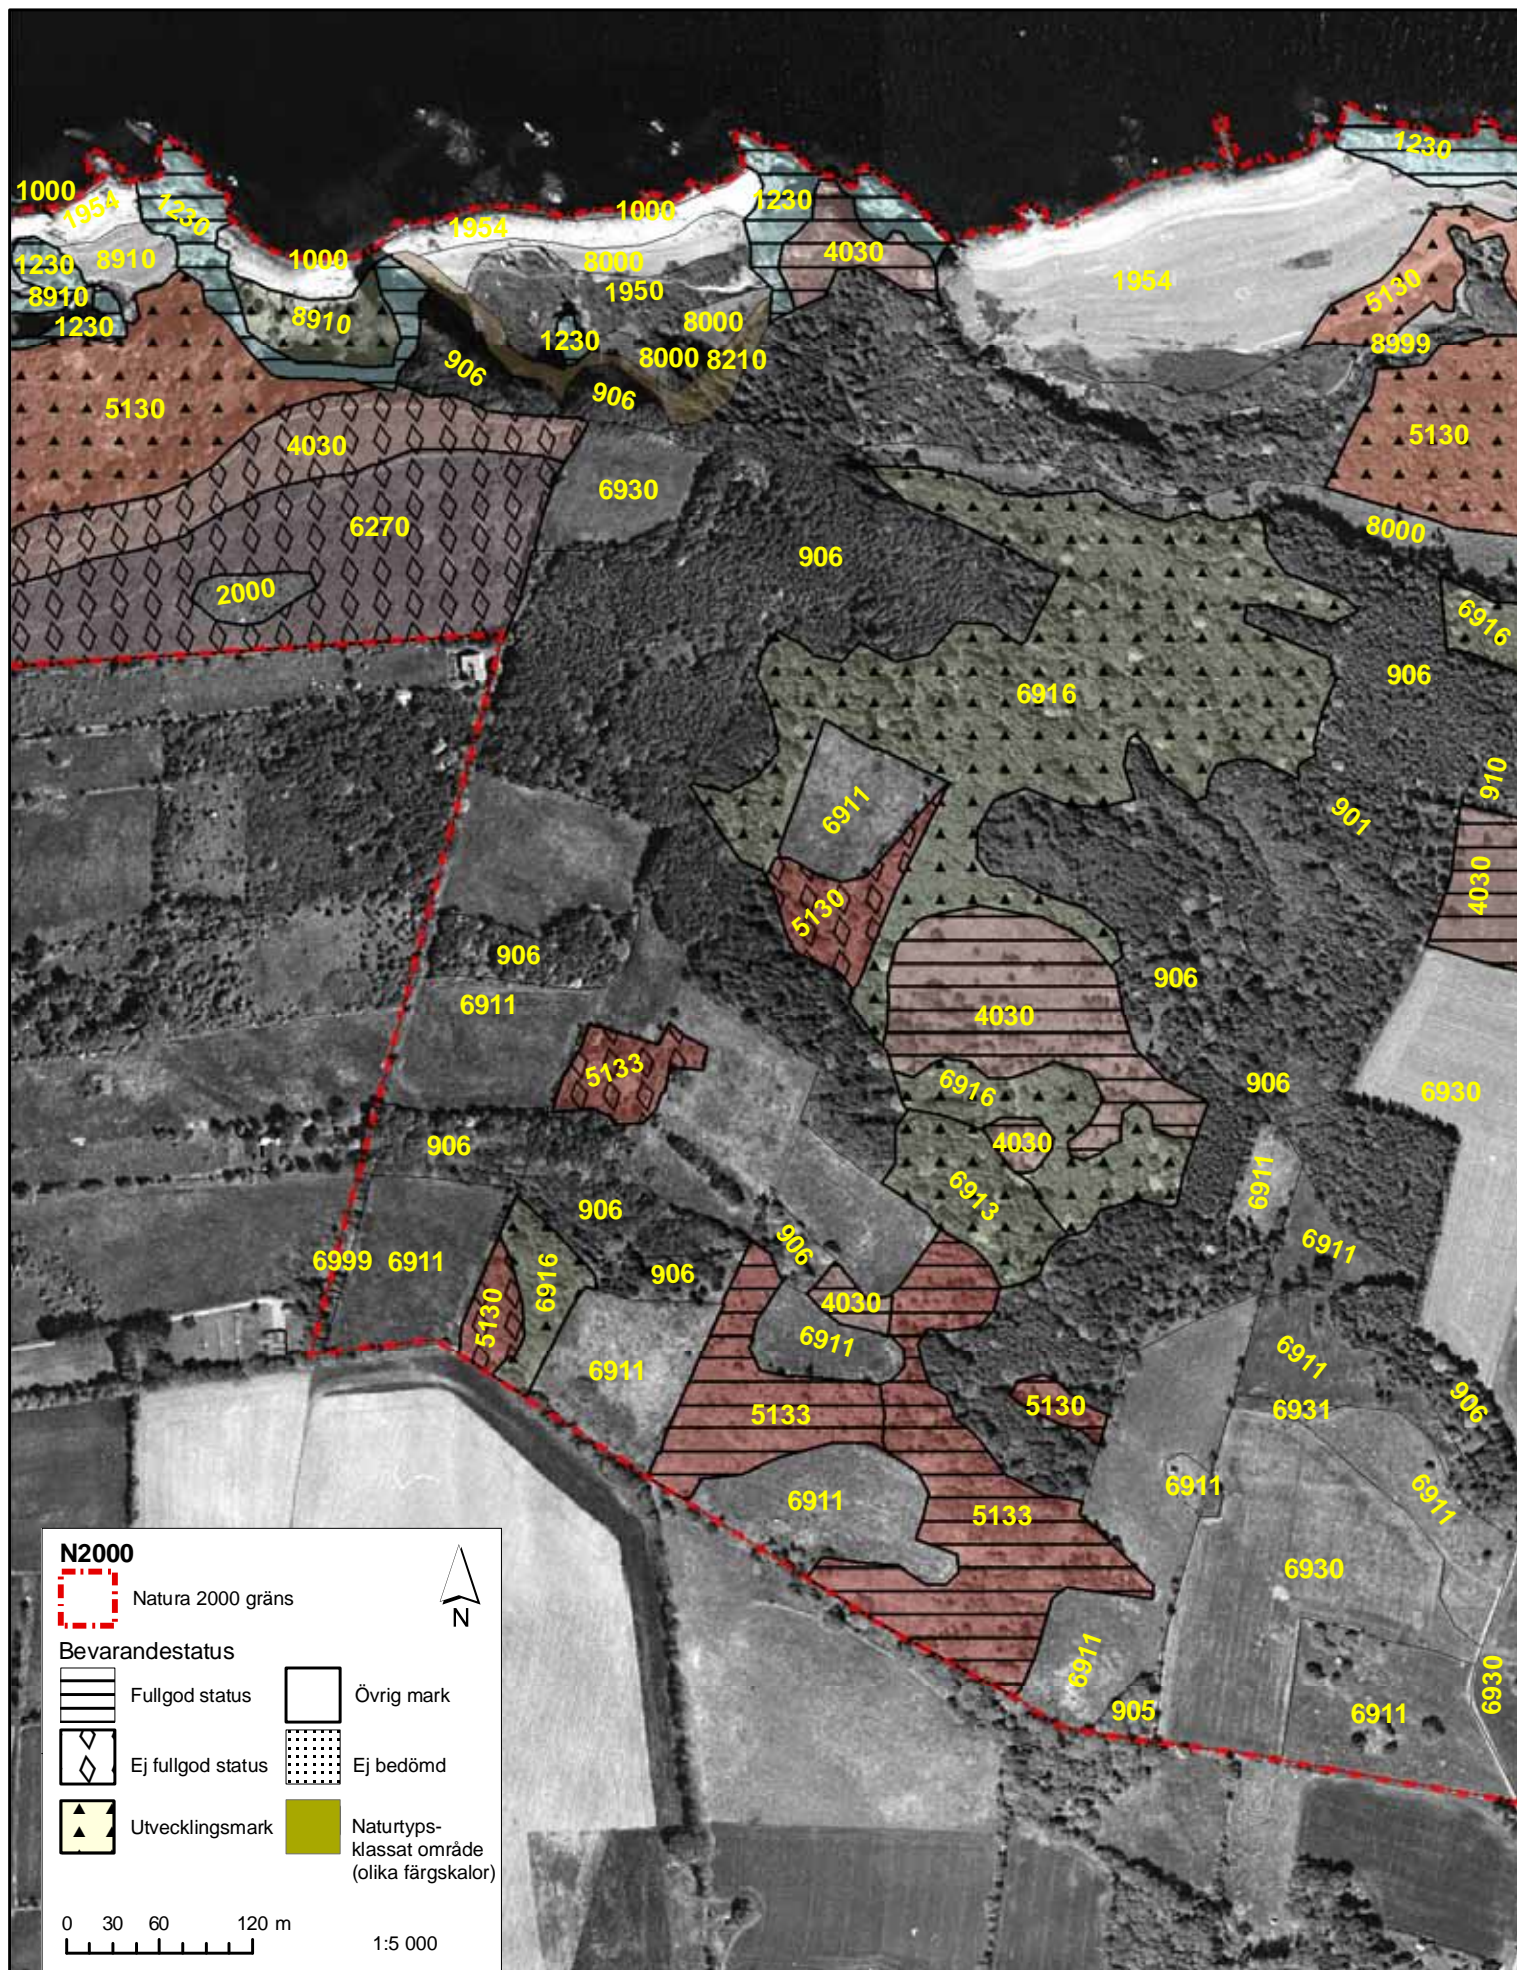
1000
1954
1230
1230
8910
8910
1230
1000
8910
1954
1000
8000
1950
1230
8000
8000 8210
906
906
1230
4030
1230
1954
5130
8999
5130
5130
4030
6270
2000
6930
906
5130
8000
6916
6916
906
910
901
4030
6911
5130
906
6911
906
4030
5133
6916
906
6930
906
4030
6913
6911
906
6911
6999 6911
5130
6916
906
906
4030
6911
6911
5133
5130
6931
906
6911
6911
5133
6911
6930
6911
905
6911
6930

N2000
Natura 2000 gräns
N
Bevarandestatus
Fullgod status
Övrig mark
Ej fullgod status
Ej bedömd
Utvecklingsmark
Naturtyps-klassat område (olika färgskalor)
0 30 60 120 m
1:5 000